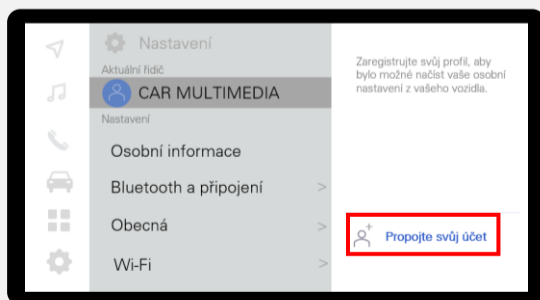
Nastavení
Aktuální řidič
CAR MULTIMEDIA
Nastavení
Osobní informace
Bluetooth a připojení >
Obecná >
Wi-Fi >

Zaregistrujte svůj profil, aby bylo možné načíst vaše osobní nastavení z vašeho vozidla.

Propojte svůj účet